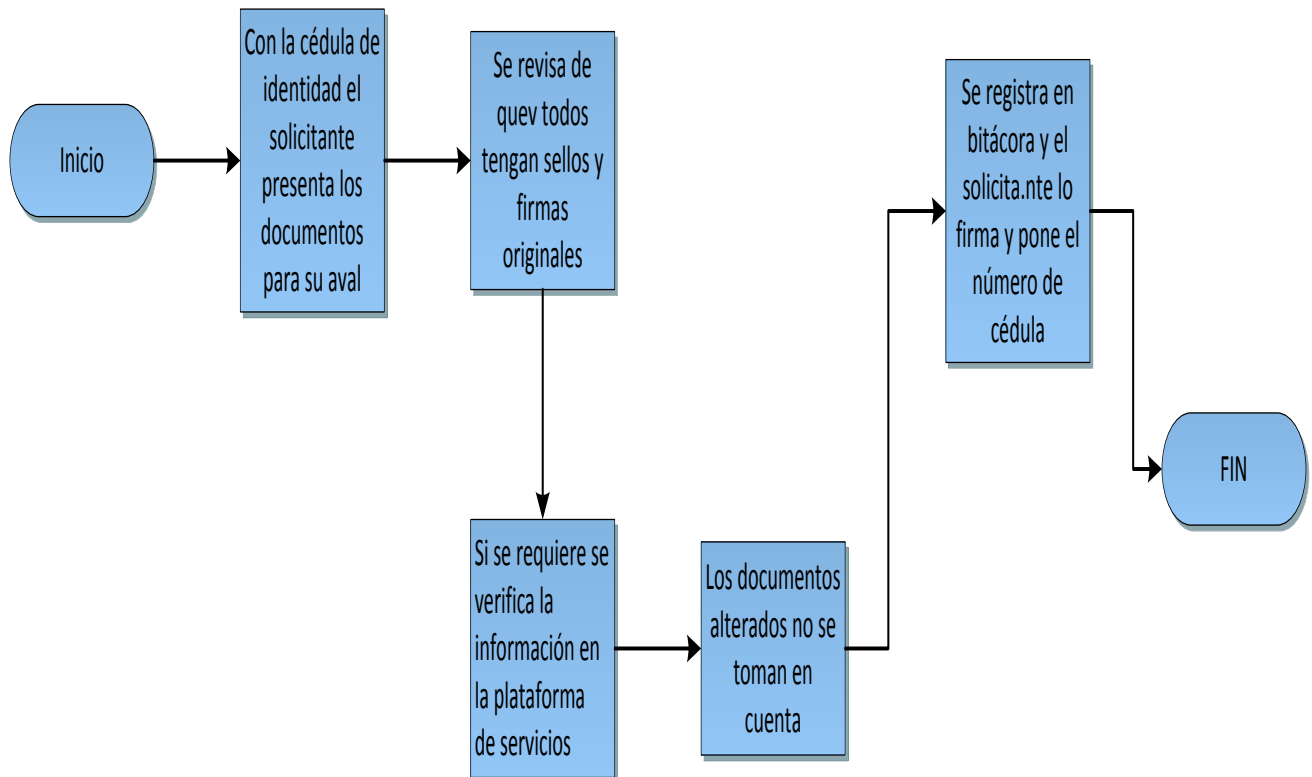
Inicio

Con la cédula de identidad el solicitante presenta los documentos para su aval

Se revisa de quev todos tengan sellos y firmas originales

Si se requiere se verifica la información en la plataforma de servicios

Los documentos alterados no se toman en cuenta

Se registra en bitácora y el solicita.nte lo firma y pone el número de cédula

FIN